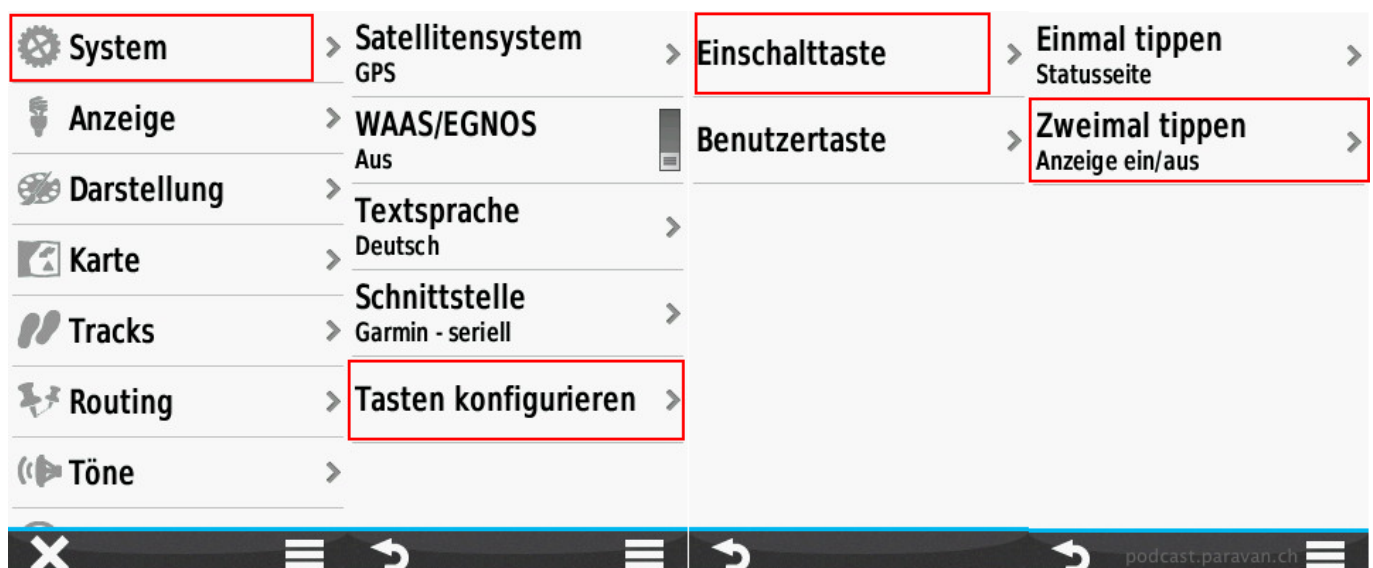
System
Anzeige
Darstellung
Karte
Tracks
Routing
Töne

Satellitensystem
GPS
WAAS/EGNOS
Aus
Textsprache
Deutsch
Schnittstelle
Garmin - seriell
Tasten konfigurieren

Einschalttaste
Benutzertaste

Einmal tippen
Statusseite
Zweimal tippen
Anzeige ein/aus

podcast.paravan.ch